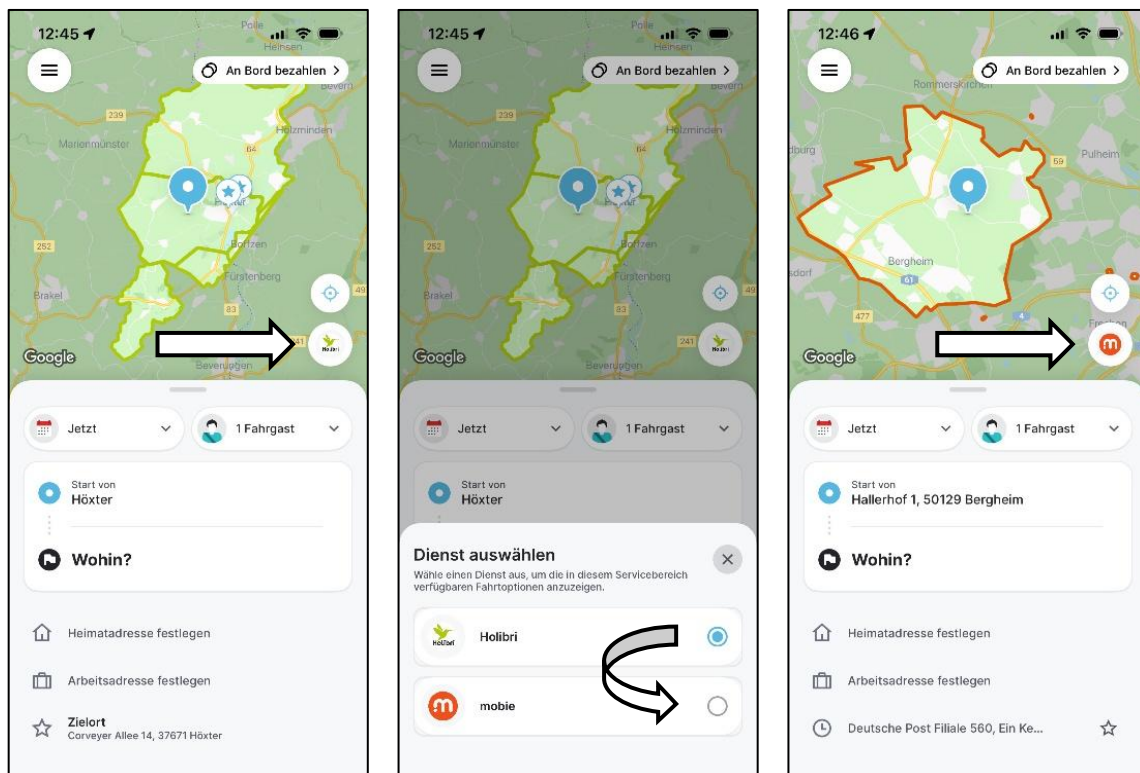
12:45

An Bord bezahlen >

Polle
Heinsen
Bevern
239
Holzminden
Marienmünster
64
Höxter
252
Boffzen
Fürstenberg
Brakel
83
49
241
Beverungen
Google

Jetzt

1 Fahrgast

Start von
Höxter

Wohin?

Heimatadresse festlegen

Arbeitsadresse festlegen

Zielort
Corveyer Allee 14, 37671 Höxter

12:45

An Bord bezahlen >

Google

Jetzt

1 Fahrgast

Start von
Höxter

Dienst auswählen
Wähle einen Dienst aus, um die in diesem Servicebereich verfügbaren Fahrtoptionen anzuzeigen.

Holibri

mobie

12:46

An Bord bezahlen >

Rommerskirchen
Pulheim
59
Bergheim
61
477
4
Frechen
Google

Jetzt

1 Fahrgast

Start von
Hallerhof 1, 50129 Bergheim

Wohin?

Heimatadresse festlegen

Arbeitsadresse festlegen

Deutsche Post Filiale 560, Ein Ke...